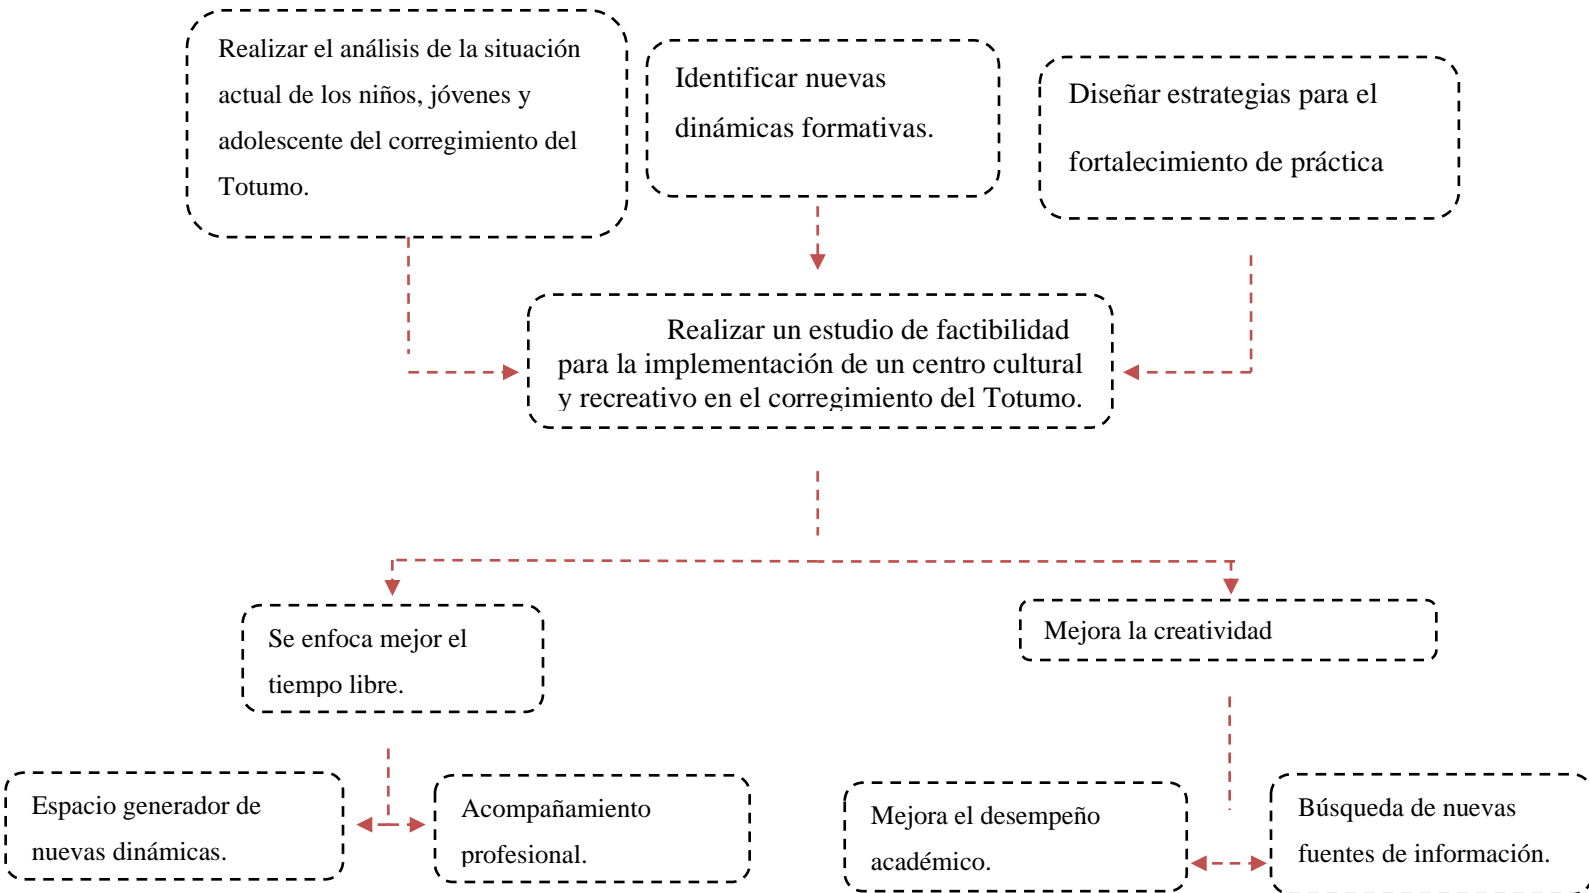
Realizar el análisis de la situación actual de los niños, jóvenes y adolescente del corregimiento del Totumo.

Identificar nuevas dinámicas formativas.

Diseñar estrategias para el fortalecimiento de práctica

Realizar un estudio de factibilidad para la implementación de un centro cultural y recreativo en el corregimiento del Totumo.

Se enfoca mejor el tiempo libre.

Mejora la creatividad

Espacio generador de nuevas dinámicas.

Acompañamiento profesional.

Mejora el desempeño académico.

Búsqueda de nuevas fuentes de información.